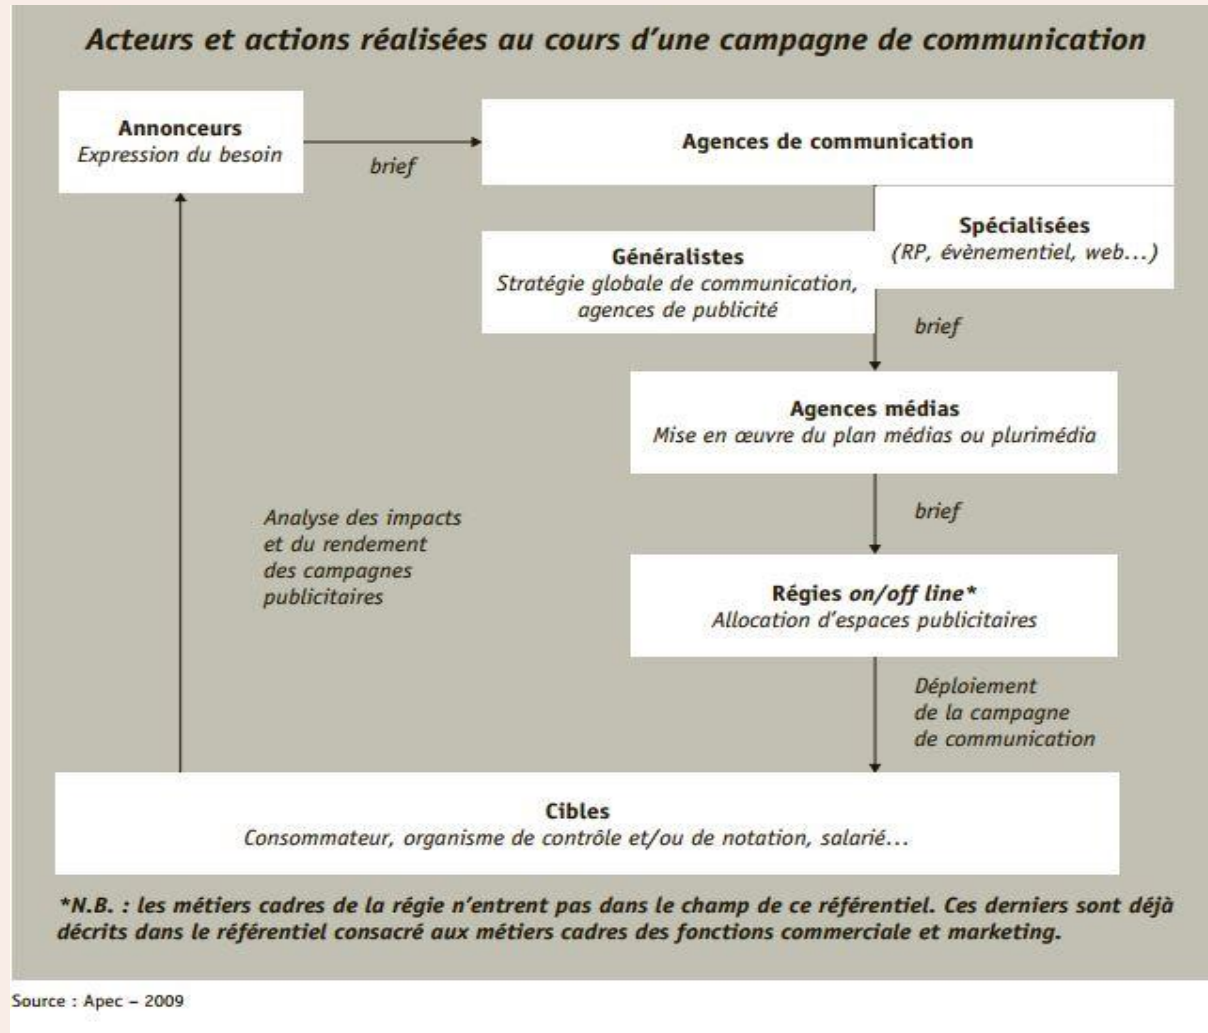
Acteurs et actions réalisées au cours d'une campagne de communication

Annonceurs
Expression du besoin

brief

Agences de communication

Spécialisées
(RP, évènementiel, web...)

Généralistes
Stratégie globale de communication, agences de publicité

brief

Agences médias
Mise en œuvre du plan médias ou plurimédia

Analyse des impacts et du rendement des campagnes publicitaires

brief

Régies on/off line*
Allocation d'espaces publicitaires

Déploiement de la campagne de communication

Cibles
Consommateur, organisme de contrôle et/ou de notation, salarié...

*N.B. : les métiers cadres de la régie n'entrent pas dans le champ de ce référentiel. Ces derniers sont déjà décrits dans le référentiel consacré aux métiers cadres des fonctions commerciale et marketing.

Source : Apec – 2009